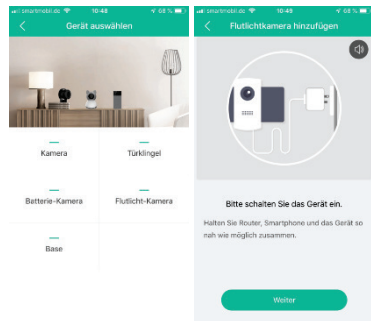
smartmobil.de 10:48 68 %

Gerät auswählen

Kamera

Türklingel

Batterie-Kamera

Flutlicht-Kamera

Base

smartmobil.de 10:48 68 %

Flutlichtkamera hinzufügen

Bitte schalten Sie das Gerät ein.

Halten Sie Router, Smartphone und das Gerät so nah wie möglich zusammen.

Weiter